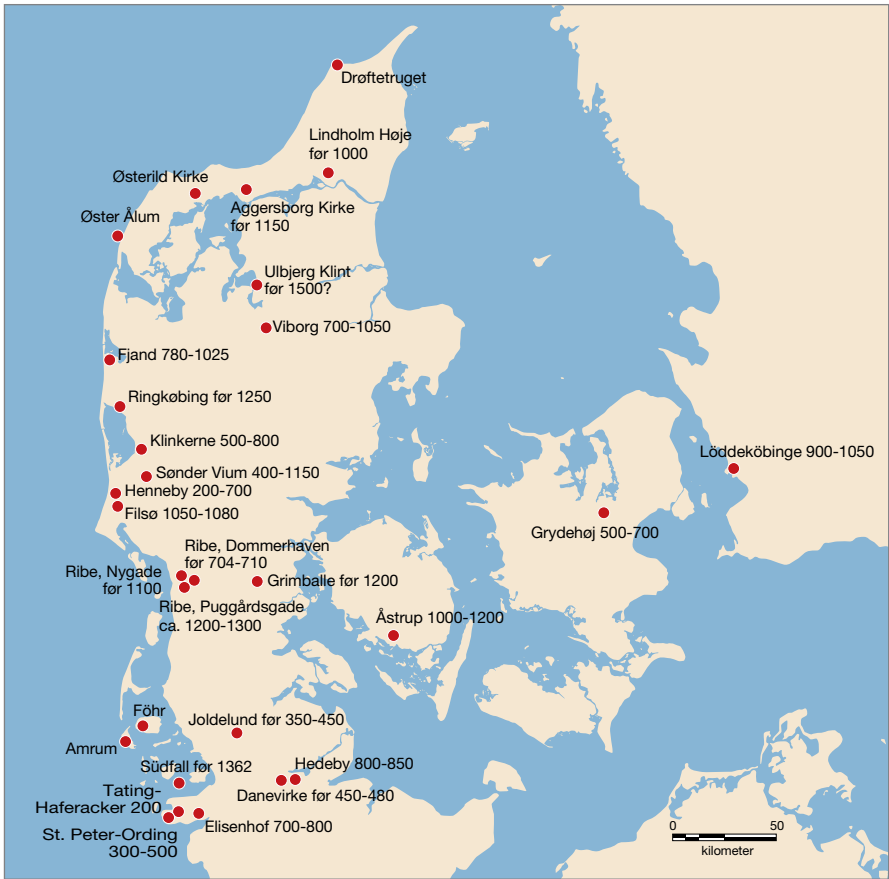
Drøftetruget

Lindholm Høje
før 1000

Østerild Kirke

Aggersborg Kirke
før 1150

Øster Ålum

Ulbjerg Klint
før 1500?

Viborg 700-1050

Fjand 780-1025

Ringkøbing før 1250

Klinkerne 500-800

Sønder Vium 400-1150

Henneby 200-700

Filsø 1050-1080

Löddeköbinge 900-1050

Grydehøj 500-700

Ribe, Dommerhaven
før 704-710

Ribe, Nygade
før 1100

Grimballe før 1200

Ribe, Puggårdsgade
ca. 1200-1300

Åstrup 1000-1200

Föhr

Joldelund før 350-450

Amrum

Südfall før 1362

Hedeby 800-850

Tating-
Haferacker 200

Danevirke før 450-480

St. Peter-Ording
300-500

Elisenhof 700-800

0 50
kilometer